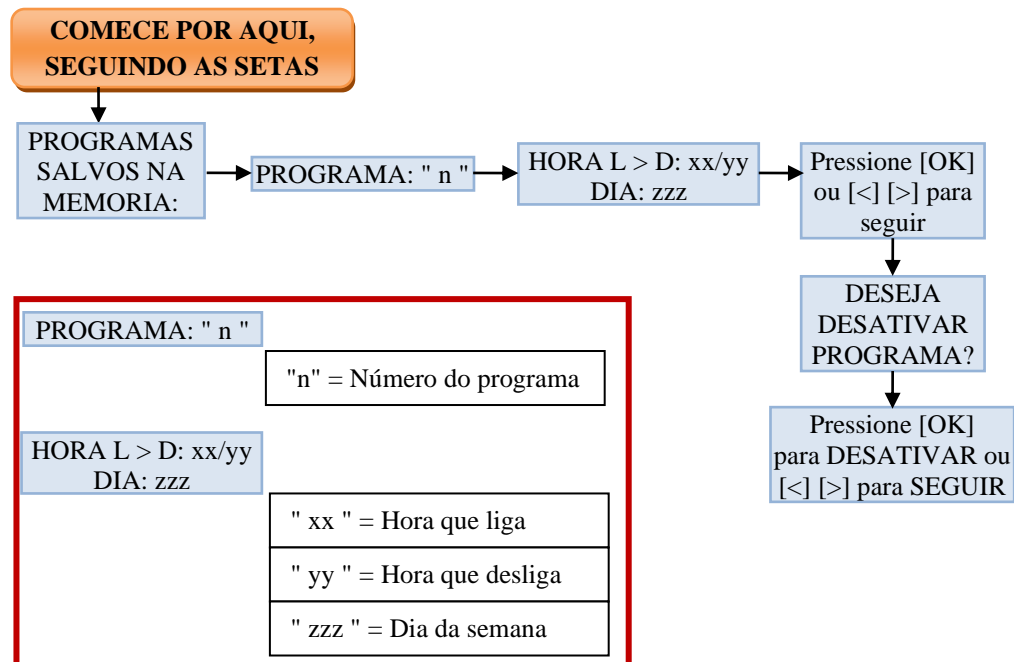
COMECE POR AQUI, SEGUINDO AS SETAS

PROGRAMAS SALVOS NA MEMORIA:

PROGRAMA: " n "

HORA L > D: xx/yy
DIA: zzz

Pressione [OK] ou [<] [>] para seguir

DESEJA DESATIVAR PROGRAMA?

Pressione [OK] para DESATIVAR ou [<] [>] para SEGUIR

PROGRAMA: " n "

"n" = Número do programa

HORA L > D: xx/yy
DIA: zzz

" xx " = Hora que liga

" yy " = Hora que desliga

" zzz " = Dia da semana